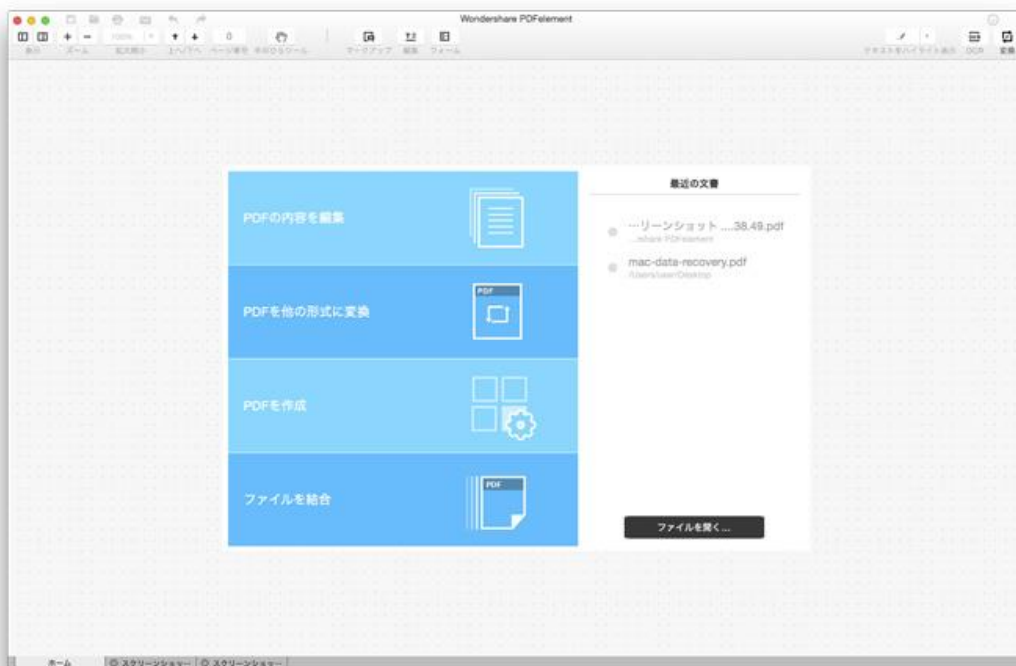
Wondershare PDFelement

表示 ズーム 拡大縮小 上へ/下へ ページ番号 手のひらツール マークアップ 編集 フォーム テキストをハイライト表示 OCR 変換

100% 0

PDFの内容を編集

PDFを他の形式に変換

PDF

PDFを作成

ファイルを結合

PDF

最近の文書

…リーンショット ....38.49.pdf
...share PDFelement

mac-data-recovery.pdf
/Users/user/Desktop

ファイルを開く...

ホーム スクリーンショ… スクリーンショ…